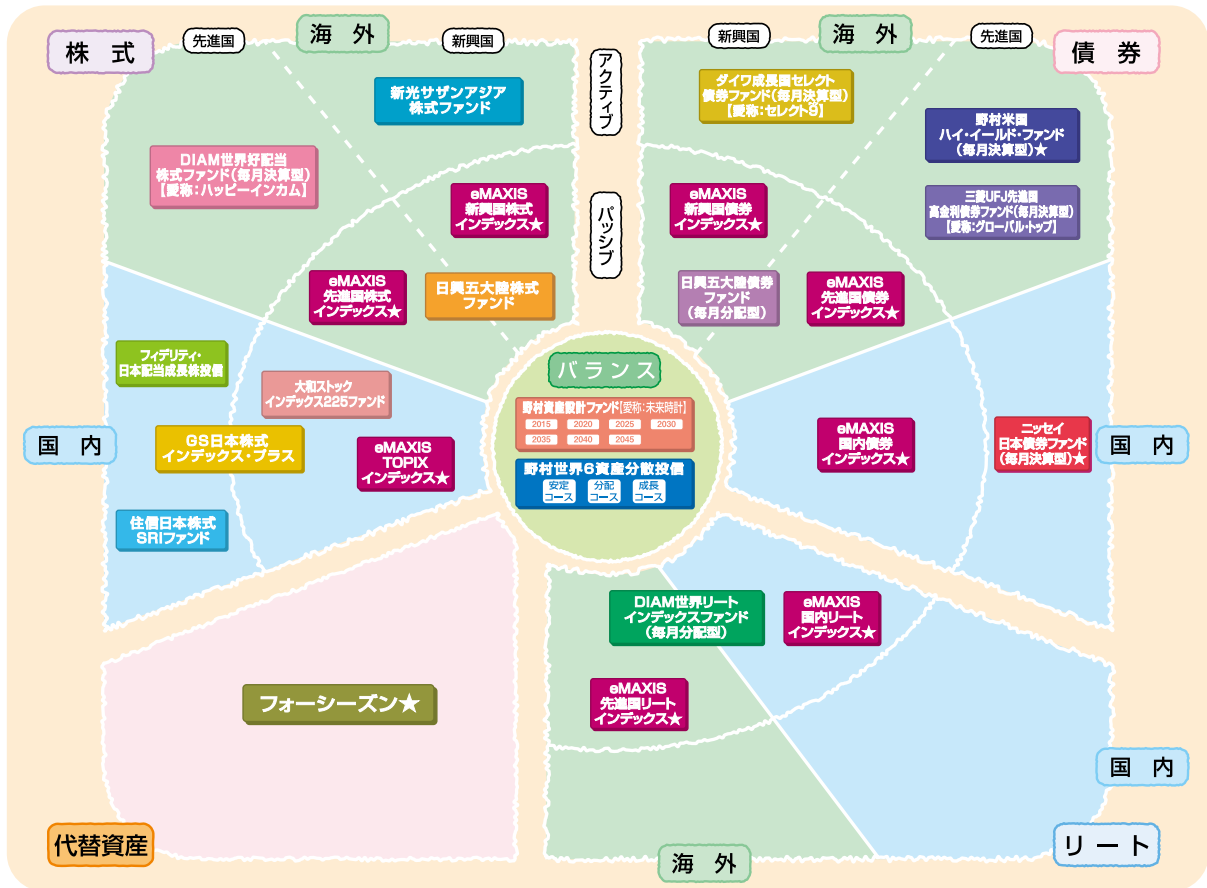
株式

先進国

海外

新興国

新光サザンアジア株式ファンド

DIAM世界好配当株式ファンド(毎月決算型)【愛称：ハッピーインカム】

eMAXIS新興国株式インデックス★

eMAXIS先進国株式インデックス★

日興五大陸株式ファンド

アクティブ

パッシブ

新興国

海外

先進国

債券

ダイワ成長国セレクト債券ファンド(毎月決算型)【愛称：セレクト8】

野村米国ハイ・イールド・ファンド(毎月決算型)★

eMAXIS新興国債券インデックス★

三菱UFJ先進国高金利債券ファンド(毎月決算型)【愛称：グローバル・トップ】

日興五大陸債券ファンド(毎月分配型)

eMAXIS先進国債券インデックス★

フィデリティ・日本配当成長株投信

大和ストックインデックス225ファンド

国内

GS日本株式インデックス・プラス

eMAXIS TOPIX インデックス★

住信日本株式SRIファンド

バランス

野村資産設計ファンド【愛称：未来時計】

2015 2020 2025 2030 2035 2040 2045

野村世界6資産分散投信

安定コース 分配コース 成長コース

eMAXIS国内債券インデックス★

ニッセイ日本債券ファンド(毎月決算型)★

国内

DIAM世界リートインデックスファンド(毎月分配型)

eMAXIS国内リートインデックス★

フォーシーズン★

eMAXIS先進国リートインデックス★

国内

代替資産

海外

リート